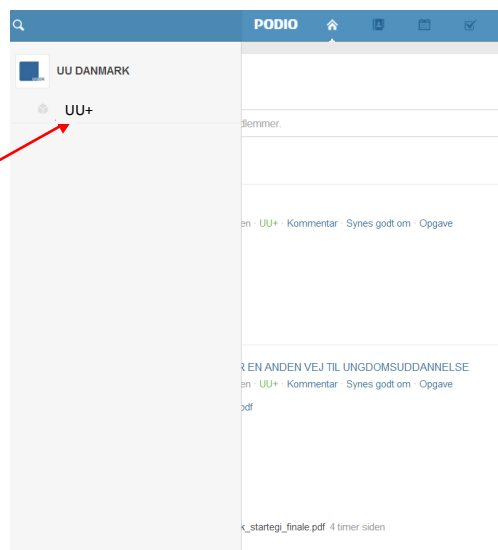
PODIO

UU DANMARK

UU+

dlemmer.

en · UU+ · Kommentar · Synes godt om · Opgave

R EN ANDEN VEJ TIL UNGDOMSUDDANNELSE

en · UU+ · Kommentar · Synes godt om · Opgave

odf

k_startegi_finale.pdf 4 timer siden